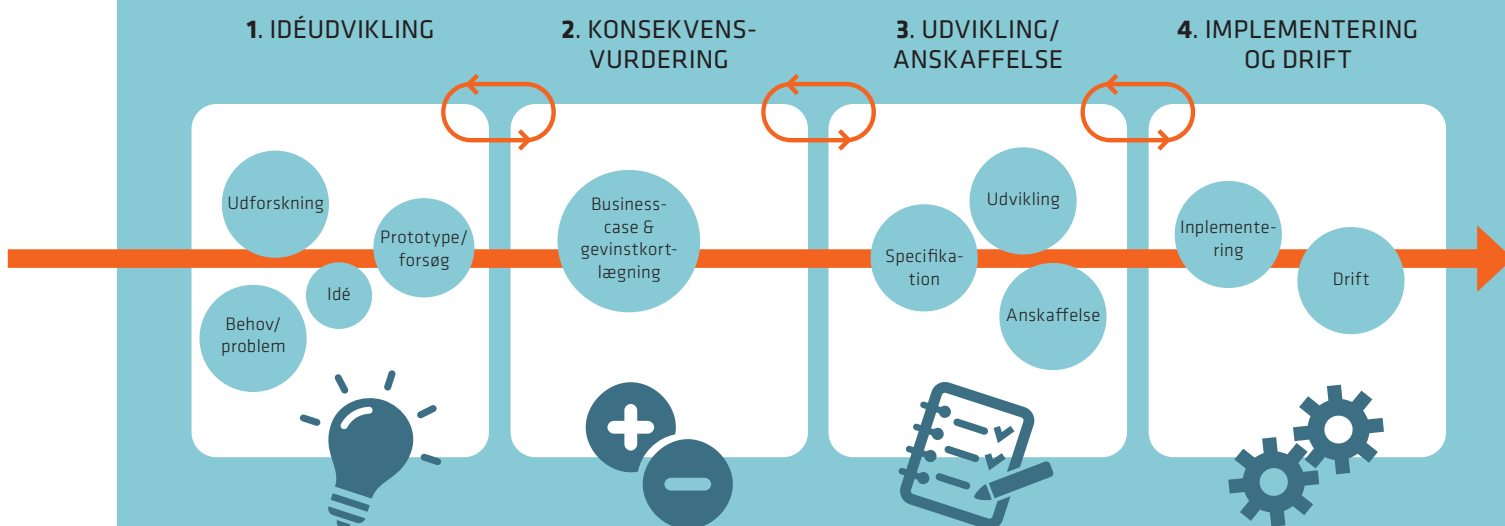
**1**. IDÉUDVIKLING

**2**. KONSEKVENS-VURDERING

**3**. UDVIKLING/ ANSKAFFELSE

**4**. IMPLEMENTERING OG DRIFT

Udforskning

Prototype/ forsøg

Idé

Behov/ problem

Business-case & gevinstkortlægning

Udvikling

Specifikation

Anskaffelse

Inplementering

Drift